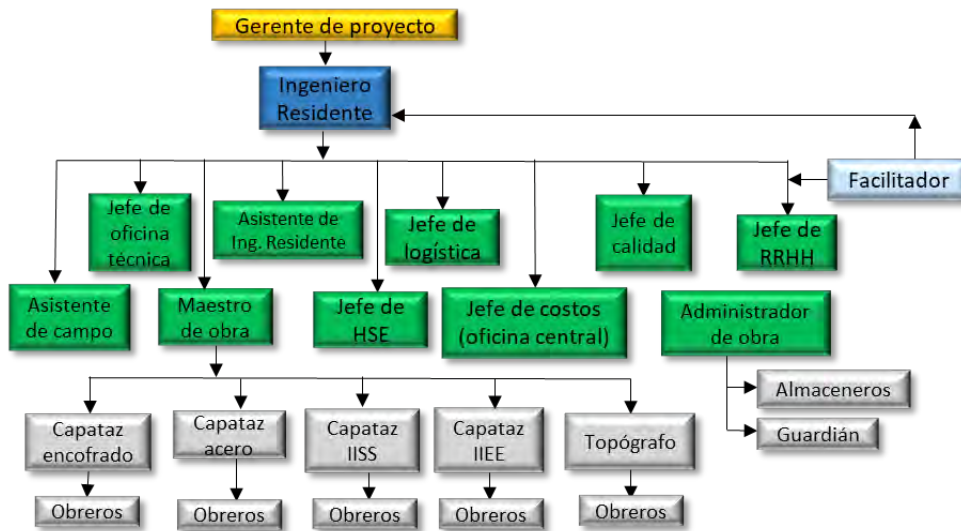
Gerente de proyecto

Ingeniero Residente

Facilitador

Jefe de oficina técnica

Asistente de Ing. Residente

Jefe de logística

Jefe de calidad

Jefe de RRHH

Asistente de campo

Maestro de obra

Jefe de HSE

Jefe de costos (oficina central)

Administrador de obra

Almaceneros

Guardián

Capataz encofrado

Capataz acero

Capataz IISS

Capataz IIEE

Topógrafo

Obreros

Obreros

Obreros

Obreros

Obreros